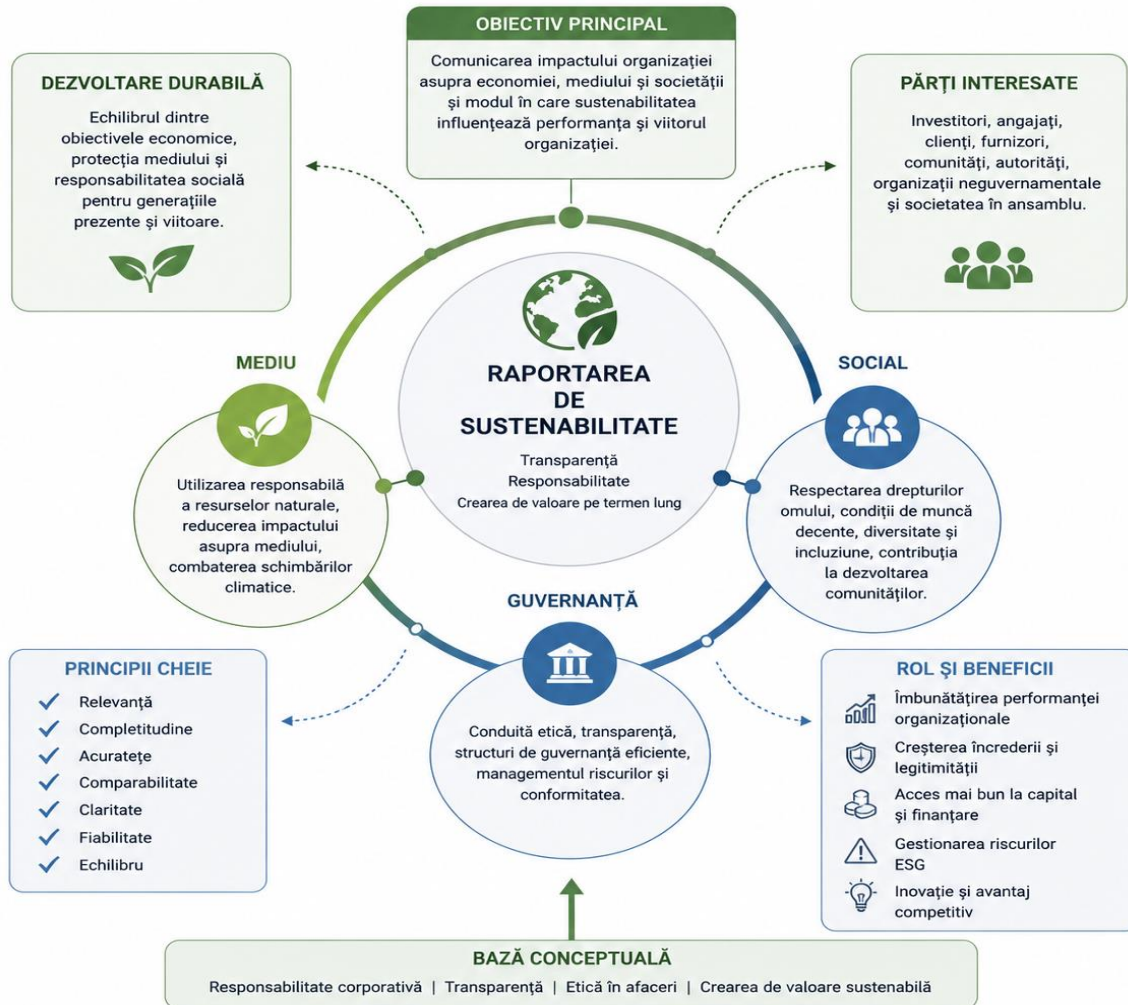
OBIECTIV PRINCIPAL

Comunicarea impactului organizației asupra economiei, mediului și societății și modul în care sustenabilitatea influențează performanța și viitorul organizației.

DEZVOLTARE DURABILĂ

Echilibrul dintre obiectivele economice, protecția mediului și responsabilitatea socială pentru generațiile prezente și viitoare.

PĂRȚI INTERESATE

Investitori, angajați, clienți, furnizori, comunități, autorități, organizații neguvernamentale și societatea în ansamblu.

MEDIU

Utilizarea responsabilă a resurselor naturale, reducerea impactului asupra mediului, combaterea schimbărilor climatice.

RAPORTAREA DE SUSTENABILITATE

Transparență
Responsabilitate
Crearea de valoare pe termen lung

SOCIAL

Respectarea drepturilor omului, condiții de muncă decente, diversitate și incluziune, contribuția la dezvoltarea comunităților.

GUVERNANȚĂ

Conduită etică, transparență, structuri de guvernanță eficiente, managementul riscurilor și conformitatea.

PRINCIPII CHEIE

Relevanță
Completitudine
Acuratețe
Comparabilitate
Claritate
Fiabilitate
Echilibru

ROL ȘI BENEFICII

Îmbunătățirea performanței organizaționale
Creșterea încrederii și legitimității
Acces mai bun la capital și finanțare
Gestionarea riscurilor ESG
Inovație și avantaj competitiv

BAZĂ CONCEPTUALĂ

Responsabilitate corporativă | Transparență | Etică în afaceri | Crearea de valoare sustenabilă